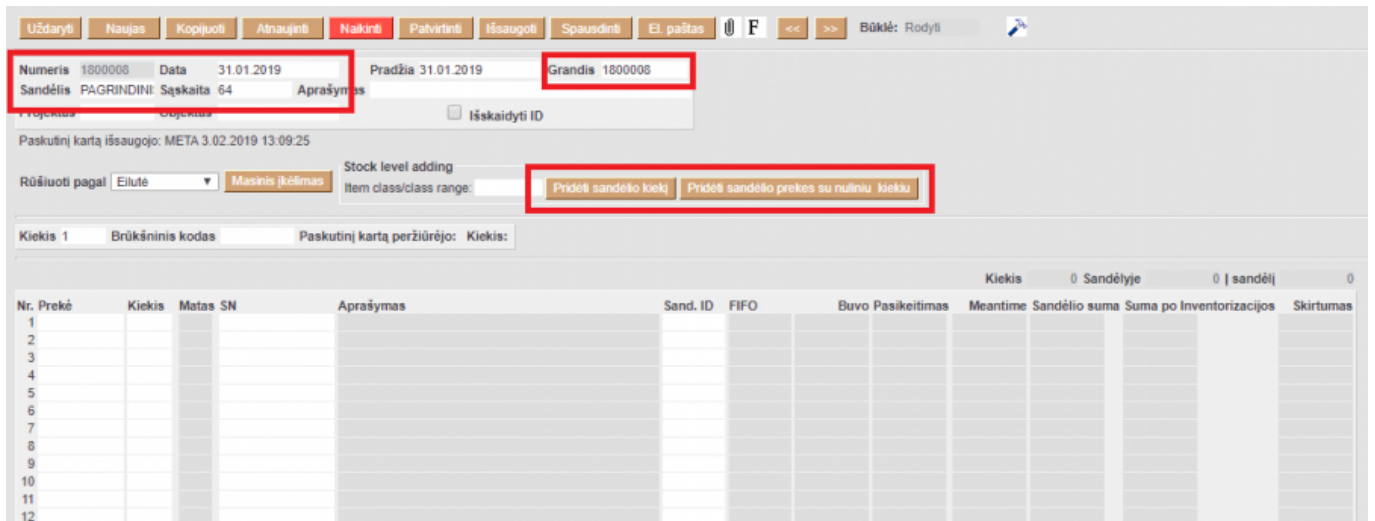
Uždaryti Naujas Kopijuoti Atnaujinti Naikinti Patvirtinti Išsaugoti Spausdinti El. paštas F << >> Būklė: Rodyti

Numeris 1800008 Data 31.01.2019 Pradžia 31.01.2019 Grandis 1800008
Sandėlis PAGRINDINI Sąskaita 64 Aprašymas
Projektas Objektas
Išskaidyti ID

Paskutinį kartą išsaugojo: META 3.02.2019 13:09:25

Rūšiuoti pagal Eilutė Masinis įkėlimas
Stock level adding
Item class/class range:
Pridėti sandėlio kiekį Pridėti sandėlio prekes su nuliniu kiekiu

Kiekis 1 Brūkšninis kodas Paskutinį kartą peržiūrėjo: Kiekis:

Kiekis 0 Sandėlyje 0 | sandėlį 0

| Nr. | Prekė | Kiekis | Matas | SN | Aprašymas | Sand. ID | FIFO | Buvo | Pasikeitimas | Meantime | Sandėlio suma | Suma po Inventorizacijos | Skirtumas |
|---|---|---|---|---|---|---|---|---|---|---|---|---|---|
| 1 | | | | | | | | | | | | | |
| 2 | | | | | | | | | | | | | |
| 3 | | | | | | | | | | | | | |
| 4 | | | | | | | | | | | | | |
| 5 | | | | | | | | | | | | | |
| 6 | | | | | | | | | | | | | |
| 7 | | | | | | | | | | | | | |
| 8 | | | | | | | | | | | | | |
| 9 | | | | | | | | | | | | | |
| 10 | | | | | | | | | | | | | |
| 11 | | | | | | | | | | | | | |
| 12 | | | | | | | | | | | | | |